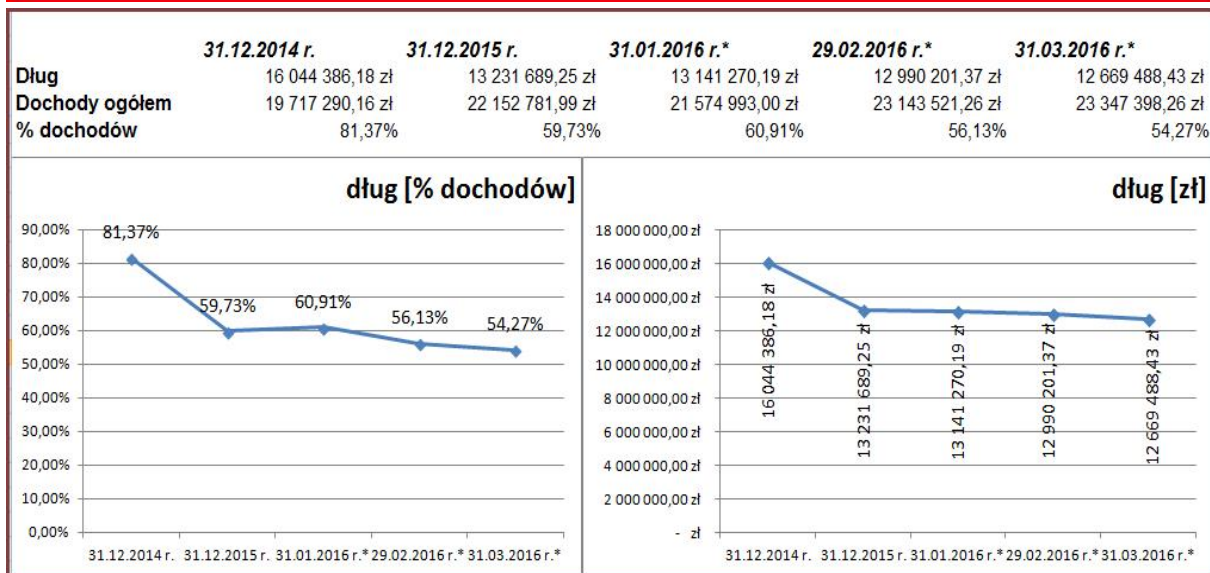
| | 31.12.2014 r. | 31.12.2015 r. | 31.01.2016 r.* | 29.02.2016 r.* | 31.03.2016 r.* |
|---|---|---|---|---|---|
| Dług | 16 044 386,18 zł | 13 231 689,25 zł | 13 141 270,19 zł | 12 990 201,37 zł | 12 669 488,43 zł |
| Dochody ogółem | 19 717 290,16 zł | 22 152 781,99 zł | 21 574 993,00 zł | 23 143 521,26 zł | 23 347 398,26 zł |
| % dochodów | 81,37% | 59,73% | 60,91% | 56,13% | 54,27% |

dług [% dochodów]

90,00%
80,00%
70,00%
60,00%
50,00%
40,00%
30,00%
20,00%
10,00%
0,00%

81,37%
59,73%
60,91%
56,13%
54,27%

31.12.2014 r. 31.12.2015 r. 31.01.2016 r.* 29.02.2016 r.* 31.03.2016 r.*

dług [zł]

18 000 000,00 zł
16 000 000,00 zł
14 000 000,00 zł
12 000 000,00 zł
10 000 000,00 zł
8 000 000,00 zł
6 000 000,00 zł
4 000 000,00 zł
2 000 000,00 zł
- zł

16 044 386,18 zł
13 231 689,25 zł
13 141 270,19 zł
12 990 201,37 zł
12 669 488,43 zł

31.12.2014 r. 31.12.2015 r. 31.01.2016 r.* 29.02.2016 r.* 31.03.2016 r.*